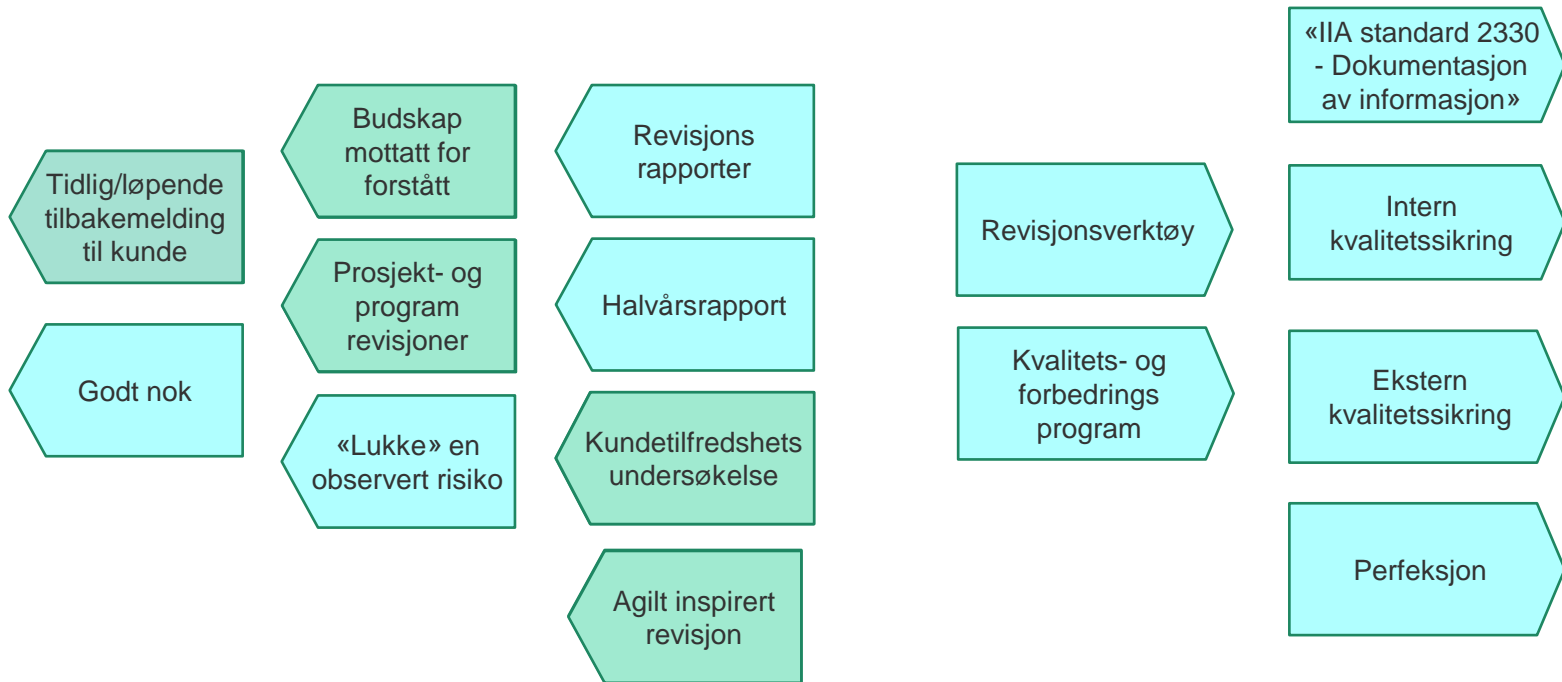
Tidlig/løpende tilbakemelding til kunde

Godt nok

Budskap mottatt for forstått

Prosjekt- og program revisjoner

«Lukke» en observert risiko

Revisjons rapporter

Halvårsrapport

Kundetilfredshets undersøkelse

Agilt inspirert revisjon

Revisjonsverktøy

Kvalitets- og forbedrings program

«IIA standard 2330 - Dokumentasjon av informasjon»

Intern kvalitetssikring

Ekstern kvalitetssikring

Perfeksjon